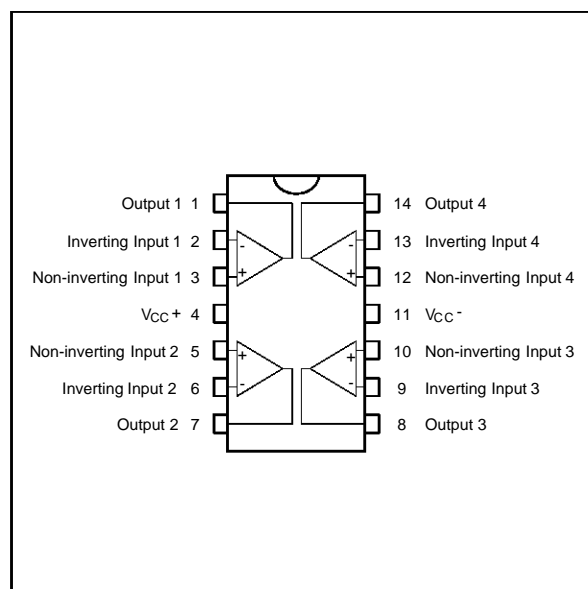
Output 1 1
Inverting Input 1 2
Non-inverting Input 1 3
$V_{CC}+$ 4
Non-inverting Input 2 5
Inverting Input 2 6
Output 2 7

14 Output 4
13 Inverting Input 4
12 Non-inverting Input 4
11 $V_{CC}-$
10 Non-inverting Input 3
9 Inverting Input 3
8 Output 3

-
+
-
+
+
-
+
-